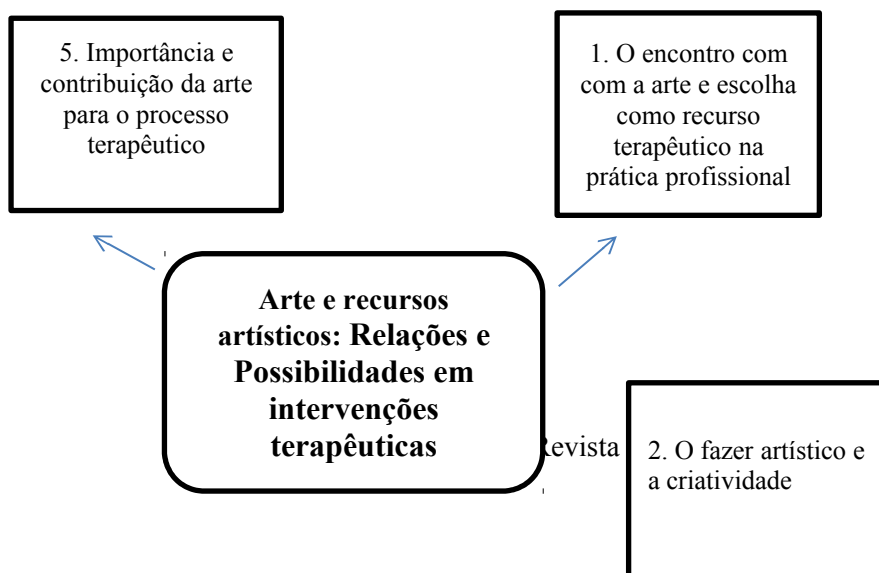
5. Importância e contribuição da arte para o processo terapêutico

1. O encontro com com a arte e escolha como recurso terapêutico na prática profissional

Arte e recursos artísticos: Relações e Possibilidades em intervenções terapêuticas

Revista

2. O fazer artístico e a criatividade